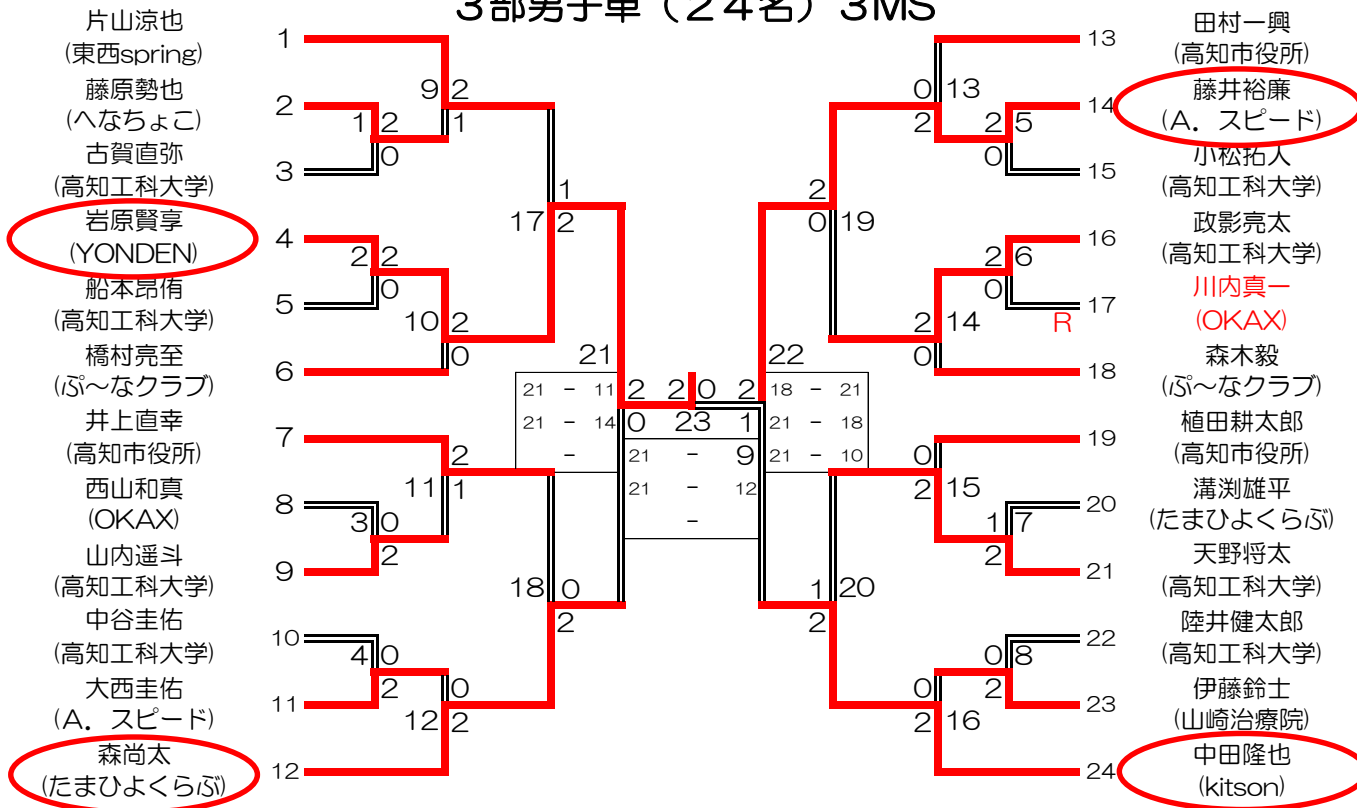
3部男子単（24名）3MS

片山涼也
(東西spring)
藤原勢也
(へなちょこ)
古賀直弥
(高知工科大学)
岩原賢享
(YONDEN)
船本昂侑
(高知工科大学)
橋村亮至
(ぷ～なクラブ)
井上直幸
(高知市役所)
西山和真
(OKAX)
山内遥斗
(高知工科大学)
中谷圭佑
(高知工科大学)
大西圭佑
(A．スピード)
森尚太
(たまひよくらぶ)

田村一興
(高知市役所)
藤井裕廉
(A．スピード)
小松拓人
(高知工科大学)
政影亮太
(高知工科大学)
川内真一
(OKAX)
森木毅
(ぷ～なクラブ)
植田耕太郎
(高知市役所)
溝渕雄平
(たまひよくらぶ)
天野将太
(高知工科大学)
陸井健太郎
(高知工科大学)
伊藤鈴士
(山崎治療院)
中田隆也
(kitson)

1 2 3 4 5 6 7 8 9 10 11 12
13 14 15 16 17 18 19 20 21 22 23 24

9 2 1
1 2 0
2 2 0
10 2 0
17 2 1
11 2 1
3 0 2
4 0 2
12 2 0
18 0 2
21
0 13 2
2 5 0
2 0 19
2 6 0 R
2 14 0
22
0 15 2
1 7 2
1 20 2
0 8 2
0 16 2
2 2 0 2
0 23 1
9

| 21 | - | 11 |
|---|---|---|
| 21 | - | 14 |
| | - | |

| 21 | - | 9 |
|---|---|---|
| 21 | - | 12 |
| | - | |

| 18 | - | 21 |
|---|---|---|
| 21 | - | 18 |
| 21 | - | 10 |